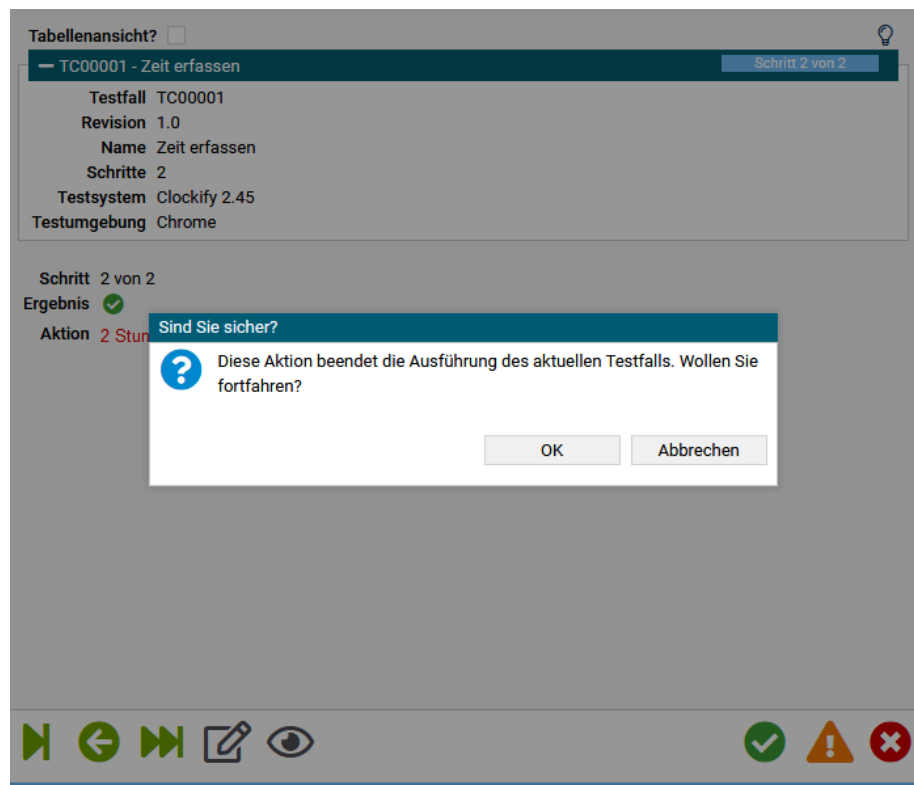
Tabellenansicht?

— TC00001 - Zeit erfassen

Schritt 2 von 2

Testfall TC00001
Revision 1.0
Name Zeit erfassen
Schritte 2
Testsystem Clockify 2.45
Testumgebung Chrome

Schritt 2 von 2
Ergebnis
Aktion 2 Stun

Sind Sie sicher?

Diese Aktion beendet die Ausführung des aktuellen Testfalls. Wollen Sie fortfahren?

OK
Abbrechen